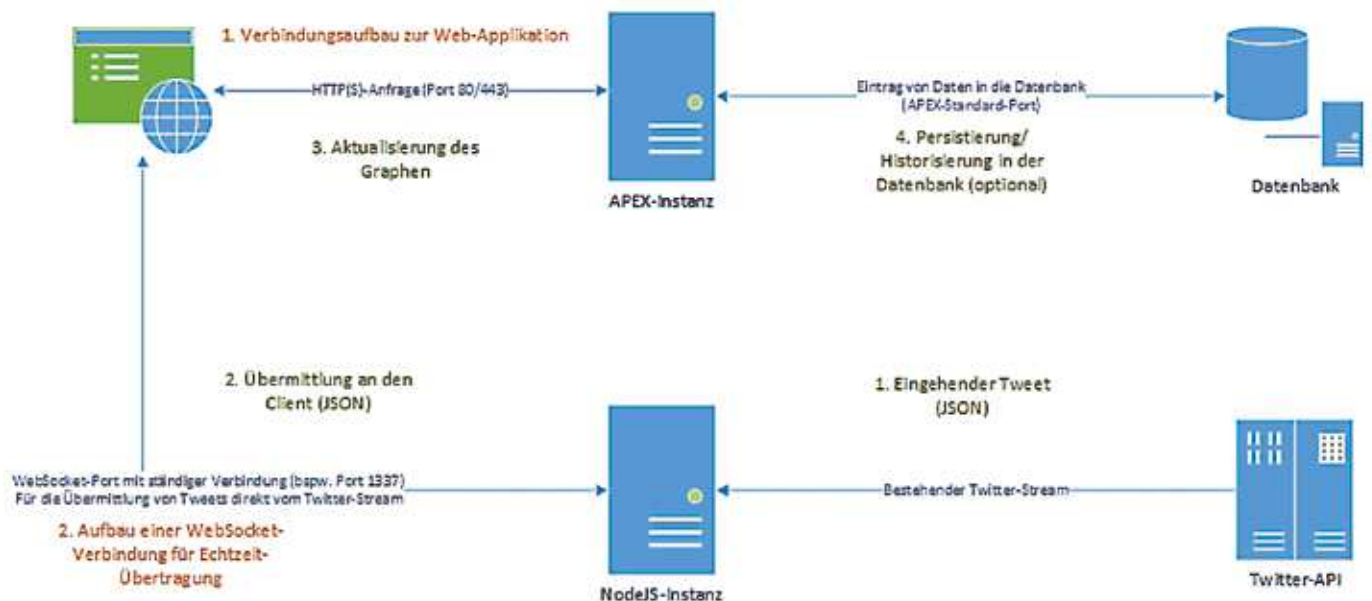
1. Verbindungsaufbau zur Web-Applikation

HTTP(S)-Anfrage (Port 80/443)

Eintrag von Daten in die Datenbank (APEX-Standard-Port)

3. Aktualisierung des Graphen

4. Persistierung/ Historisierung in der Datenbank (optional)

APEX-Instanz

Datenbank

2. Übermittlung an den Client (JSON)

1. Eingehender Tweet (JSON)

WebSocket-Port mit ständiger Verbindung (bspw. Port 1337) Für die Übermittlung von Tweets direkt vom Twitter-Stream

Bestehender Twitter-Stream

2. Aufbau einer WebSocket-Verbindung für Echtzeit-Übertragung

NodeJS-Instanz

Twitter-API